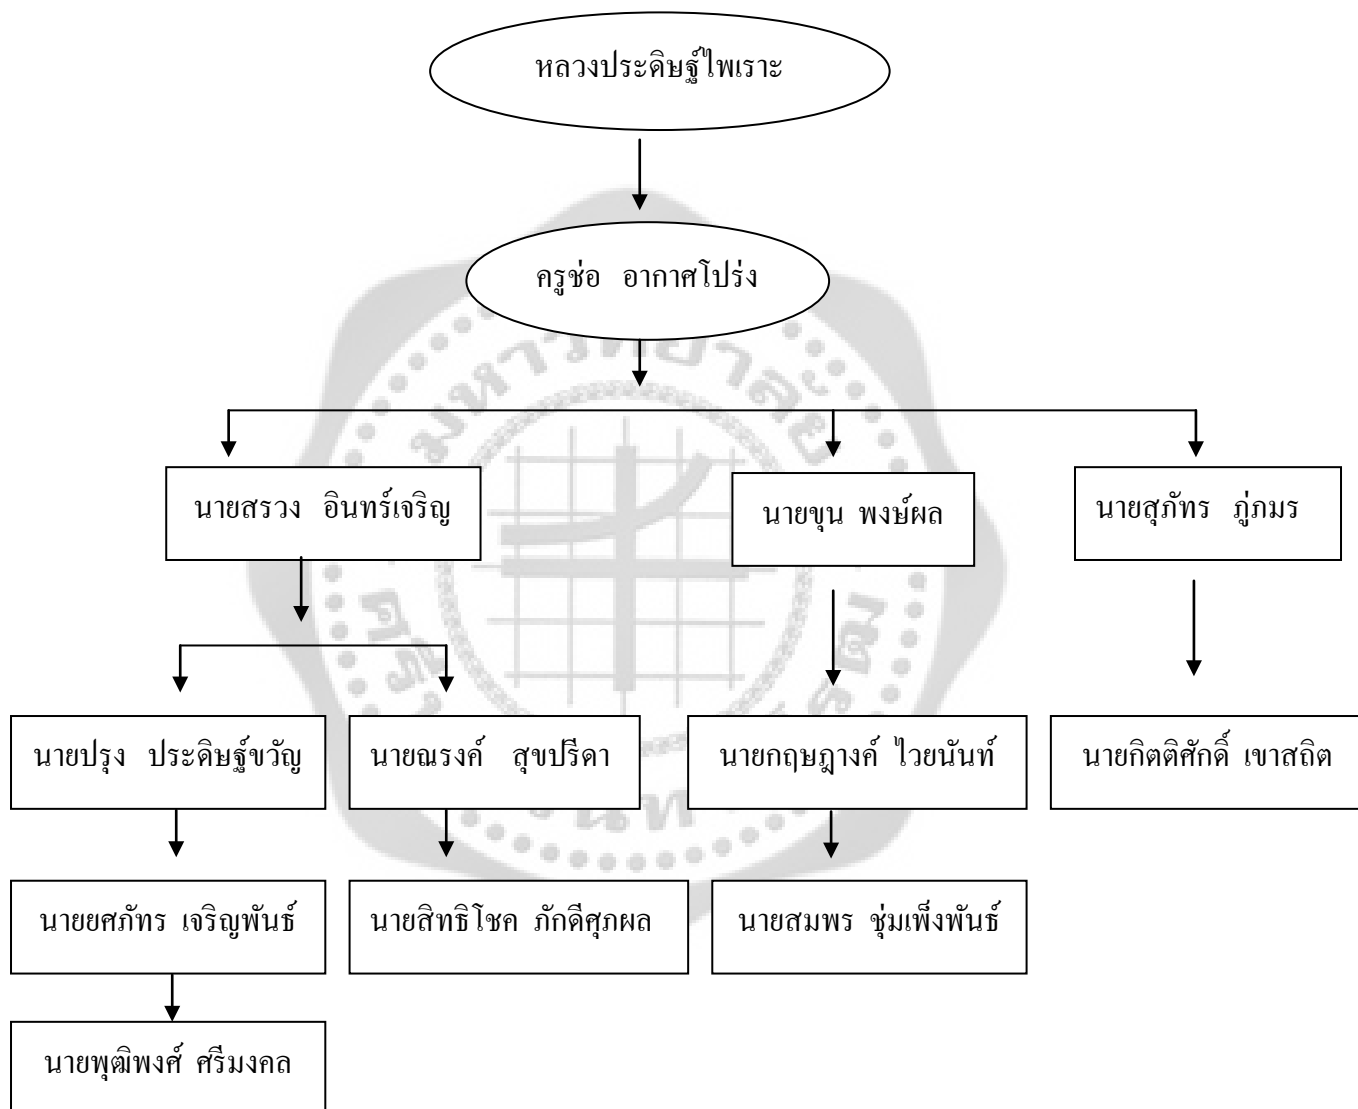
หลวงประดิษฐ์ไพเราะ

ครูช่อ อากาศโปร่ง

นายสรวง อินทร์เจริญ

นายขุน พงษ์ผล

นายสุภัทร ภู่ภมร

นายปรุง ประดิษฐ์ขวัญ

นายณรงค์ สุขปรีดา

นายกฤษฎางค์ ไวยนันท์

นายกิตติศักดิ์ เขาสถิต

นายยศภัทร เจริญพันธ์

นายสิทธิโชค ภักดีศุภผล

นายสมพร ชุ่มเพ็งพันธ์

นายพุฒิพงศ์ ศรีมงคล